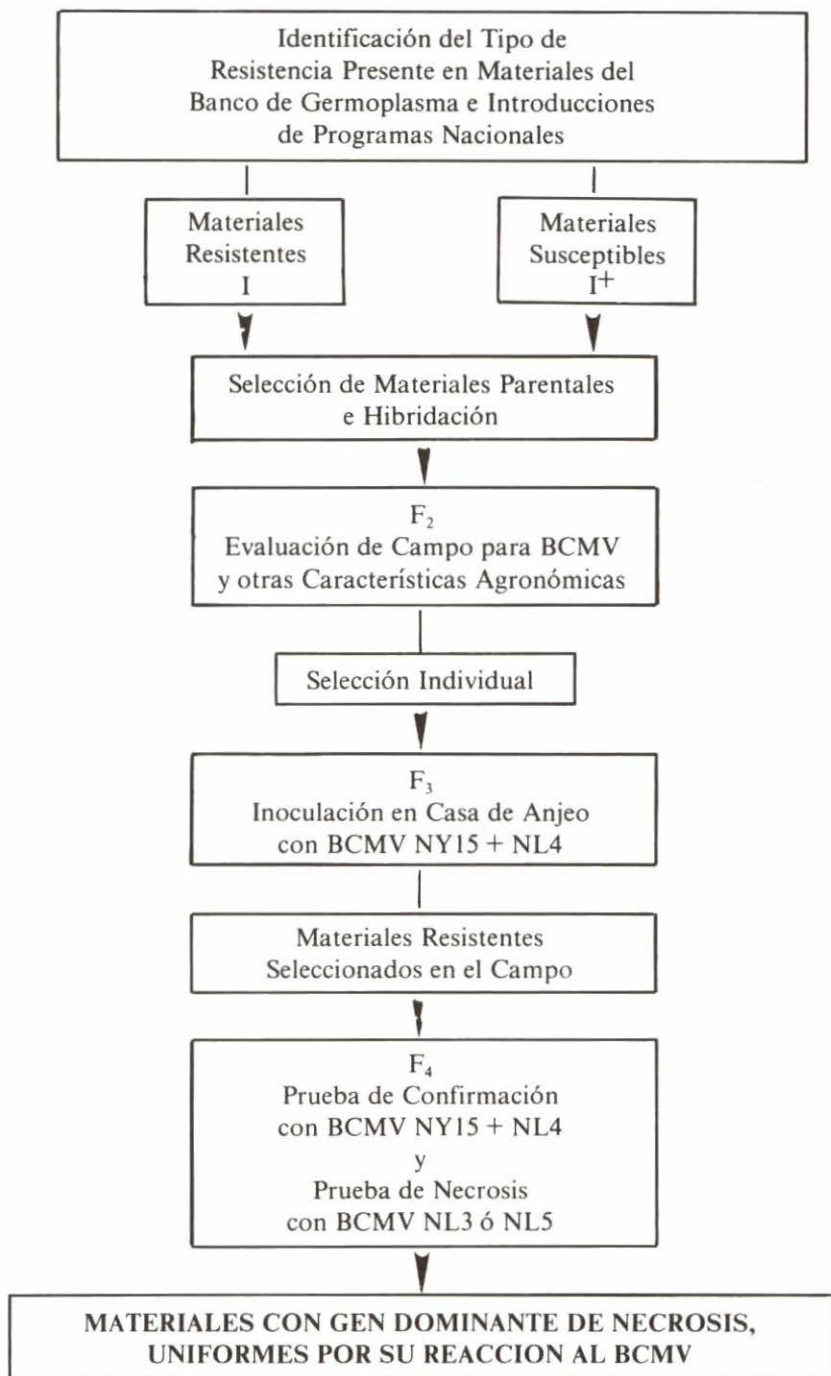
Identificación del Tipo de Resistencia Presente en Materiales del Banco de Germoplasma e Introducciones de Programas Nacionales

Materiales Resistentes
I

Materiales Susceptibles
$I^+$

Selección de Materiales Parentales e Hibridación

$F_2$
Evaluación de Campo para BCMV y otras Características Agronómicas

Selección Individual

$F_3$
Inoculación en Casa de Anjeo con BCMV NY15 + NL4

Materiales Resistentes Seleccionados en el Campo

$F_4$
Prueba de Confirmación con BCMV NY15 + NL4
y
Prueba de Necrosis con BCMV NL3 ó NL5

MATERIALES CON GEN DOMINANTE DE NECROSIS, UNIFORMES POR SU REACCION AL BCMV